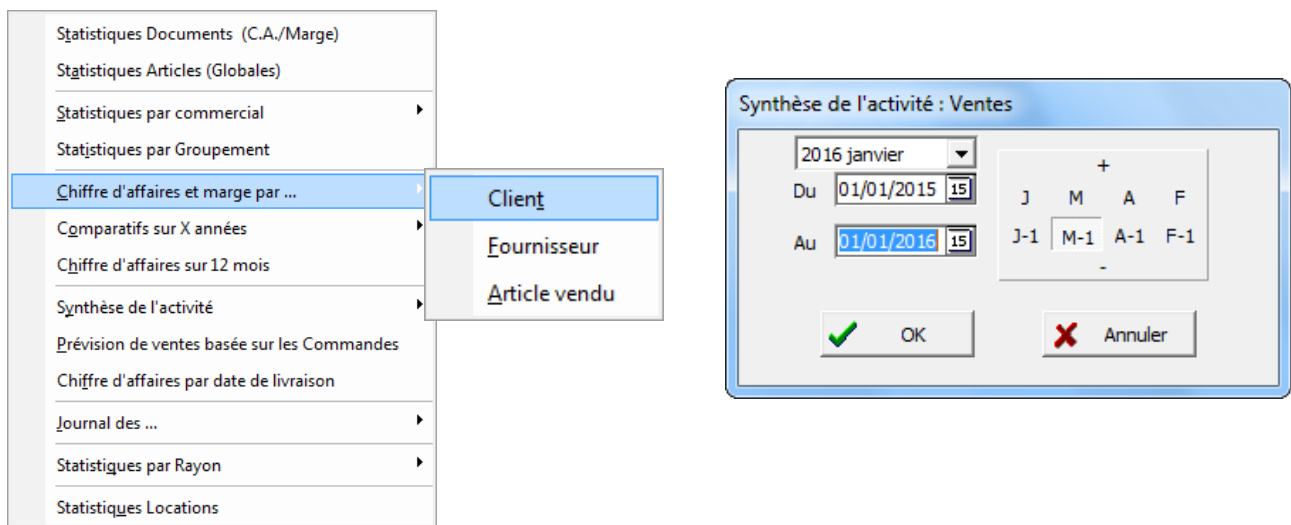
Statistiques Documents (C.A./Marge)
Statistiques Articles (Globales)
Statistiques par commercial
Statistiques par Groupement
Chiffre d'affaires et marge par ...
Comparatifs sur X années
Chiffre d'affaires sur 12 mois
Synthèse de l'activité
Prévision de ventes basée sur les Commandes
Chiffre d'affaires par date de livraison
Journal des ...
Statistiques par Rayon
Statistiques Locations

Client
Fournisseur
Article vendu

Synthèse de l'activité : Ventes
2016 janvier
Du 01/01/2015 15
Au 01/01/2016 15
+
J M A F
J-1 M-1 A-1 F-1
-
OK
Annuler